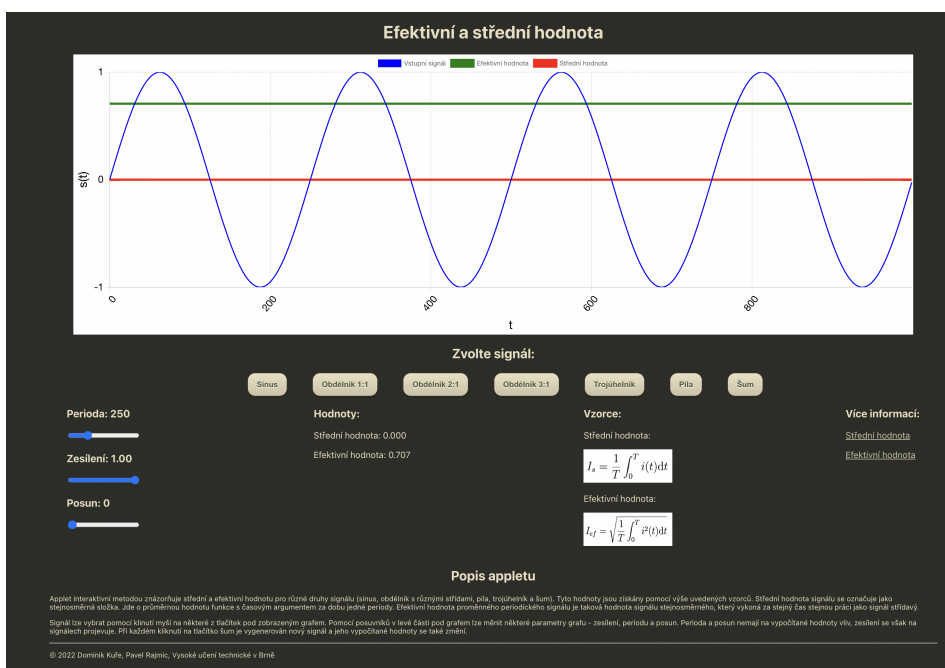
Efektivní a střední hodnota

Vstupní signál Efektivní hodnota Střední hodnota

1

0

-1

s(t)

0 200 400 600 800

t

Zvolte signál:

Sinus Obdélník 1:1 Obdélník 2:1 Obdélník 3:1 Trojúhelník Pila Šum

Perioda: 250

Zesílení: 1.00

Posun: 0

Hodnoty:

Střední hodnota: 0.000

Efektivní hodnota: 0.707

Vzorce:

Střední hodnota:

$I_s = \frac{1}{T}\int_0^T i(t)\mathrm{d}t$

Efektivní hodnota:

$I_{ef} = \sqrt{\frac{1}{T}\int_0^T i^2(t)\mathrm{d}t}$

Více informací:

Střední hodnota

Efektivní hodnota

Popis appletu

Applet interaktivní metodou znázorňuje střední a efektivní hodnotu pro různé druhy signálu (sinus, obdélník s různými střídami, pila, trojúhelník a šum). Tyto hodnoty jsou získány pomocí výše uvedených vzorců. Střední hodnota signálu se označuje jako stejnosměrná složka. Jde o průměrnou hodnotu funkce s časovým argumentem za dobu jedné periody. Efektivní hodnota proměnného periodického signálu je taková hodnota signálu stejnosměrného, který vykoná za stejný čas stejnou práci jako signál střídavý.

Signál lze vybrat pomocí klinutí myší na některé z tlačítek pod zobrazeným grafem. Pomocí posuvníků v levé části pod grafem lze měnit některé parametry grafu - zesílení, periodu a posun. Perioda a posun nemají na vypočítané hodnoty vliv, zesílení se však na signálech projevuje. Při každém kliknutí na tlačítko šum je vygenerován nový signál a jeho vypočítané hodnoty se také změní.

© 2022 Dominik Kuře, Pavel Rajmic, Vysoké učení technické v Brně